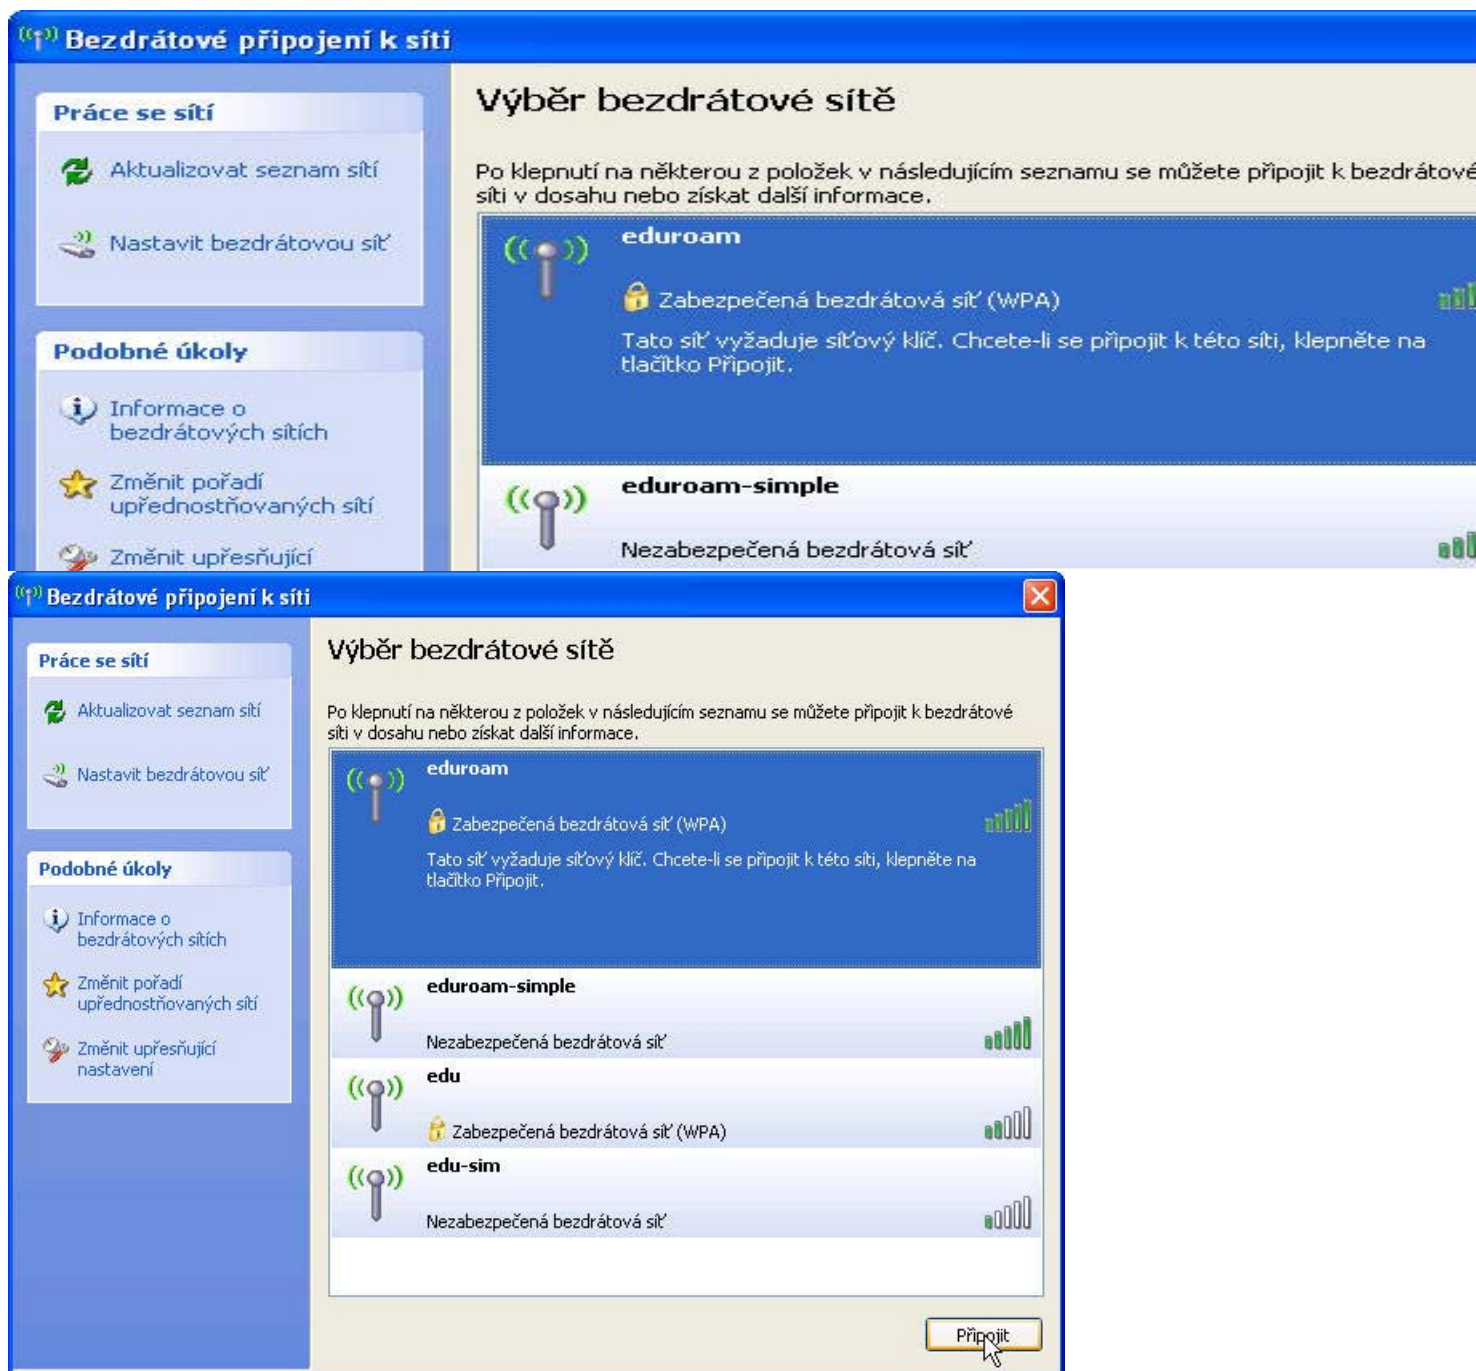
Bezdrátové připojení k síti

Práce se sítí

Aktualizovat seznam sítí

Nastavit bezdrátovou síť

Podobné úkoly

Informace o bezdrátových sítích

Změnit pořadí upřednostňovaných sítí

Změnit upřesňující

Výběr bezdrátové sítě

Po klepnutí na některou z položek v následujícím seznamu se můžete připojit k bezdrátové síti v dosahu nebo získat další informace.

eduroam

Zabezpečená bezdrátová síť (WPA)

Tato síť vyžaduje síťový klíč. Chcete-li se připojit k této síti, klepněte na tlačítko Připojit.

eduroam-simple

Nezabezpečená bezdrátová síť

Bezdrátové připojení k síti

Práce se sítí

Aktualizovat seznam sítí

Nastavit bezdrátovou síť

Podobné úkoly

Informace o bezdrátových sítích

Změnit pořadí upřednostňovaných sítí

Změnit upřesňující nastavení

Výběr bezdrátové sítě

Po klepnutí na některou z položek v následujícím seznamu se můžete připojit k bezdrátové síti v dosahu nebo získat další informace.

eduroam

Zabezpečená bezdrátová síť (WPA)

Tato síť vyžaduje síťový klíč. Chcete-li se připojit k této síti, klepněte na tlačítko Připojit.

eduroam-simple

Nezabezpečená bezdrátová síť

edu

Zabezpečená bezdrátová síť (WPA)

edu-sim

Nezabezpečená bezdrátová síť

Připojit